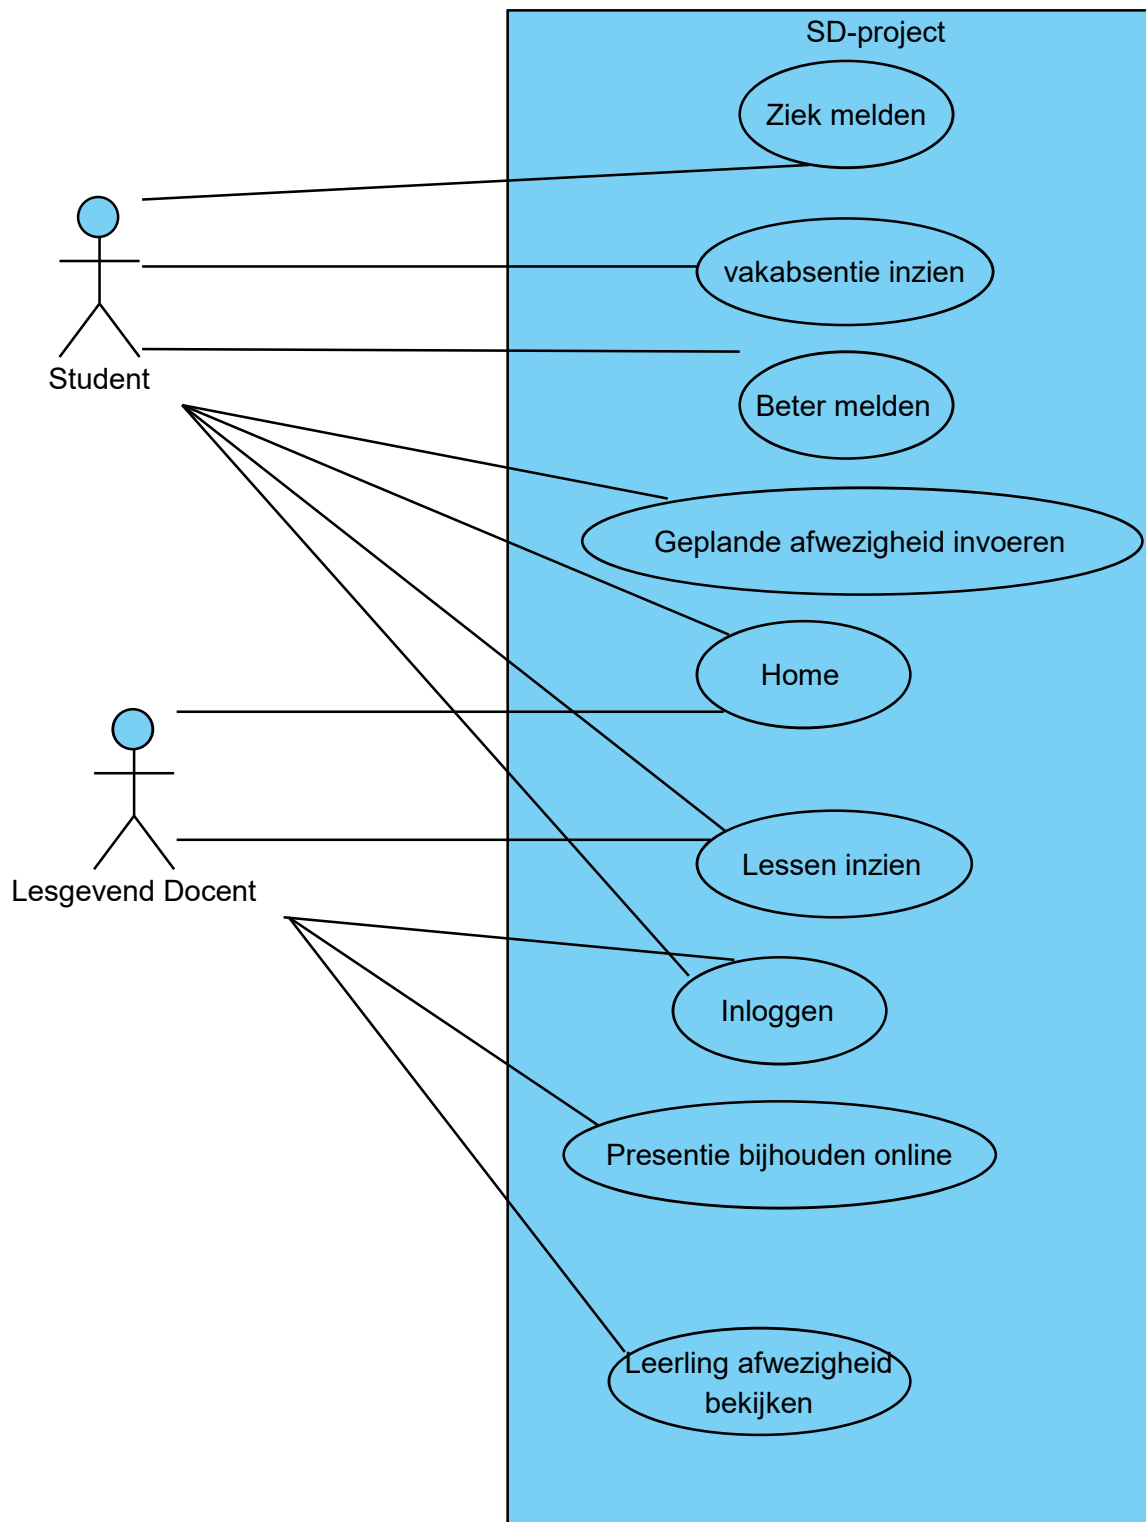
SD-project

Ziek melden

vakabsentie inzien

Beter melden

Geplande afwezigheid invoeren

Home

Lessen inzien

Inloggen

Presentie bijhouden online

Leerling afwezigheid bekijken

Student

Lesgevend Docent